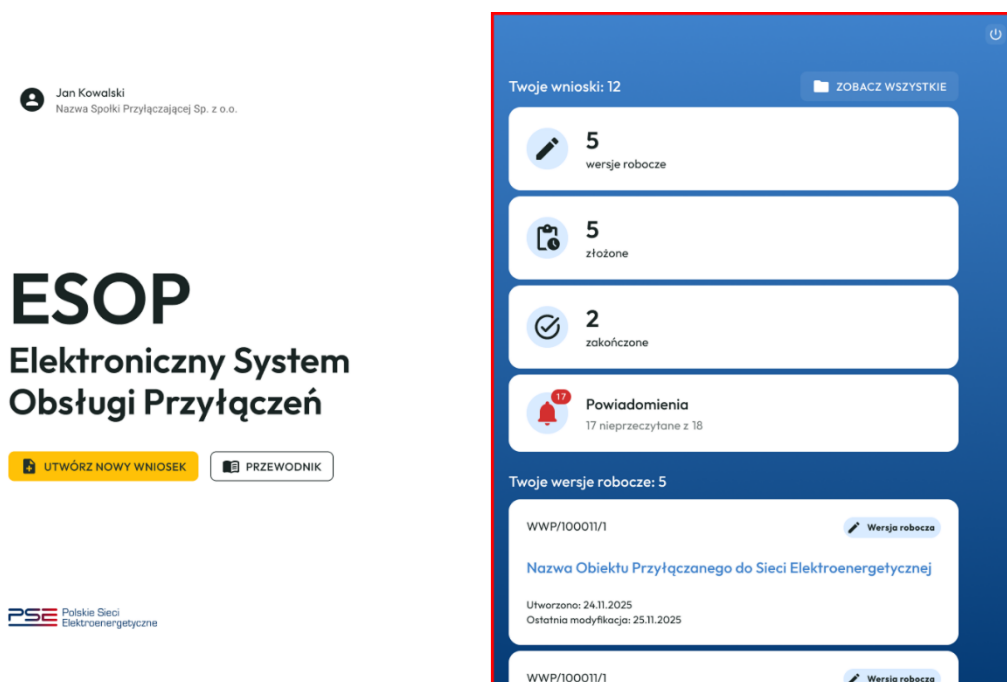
Jan Kowalski
Nazwa Spółki Przyłączającej Sp. z o.o.

ESOP
Elektroniczny System Obsługi Przyłączeń

UTWÓRZ NOWY WNIOSEK
PRZEWODNIK

PSE Polskie Sieci Elektroenergetyczne

Twoje wnioski: 12
ZOBACZ WSZYSTKIE

5
wersje robocze

5
złożone

2
zakończone

17
Powiadomienia
17 nieprzeczytane z 18

Twoje wersje robocze: 5

WWP/100011/1
Wersja robocza
Nazwa Obiektu Przyłączanego do Sieci Elektroenergetycznej
Utworzono: 24.11.2025
Ostatnia modyfikacja: 25.11.2025

WWP/100011/1
Wersja robocza